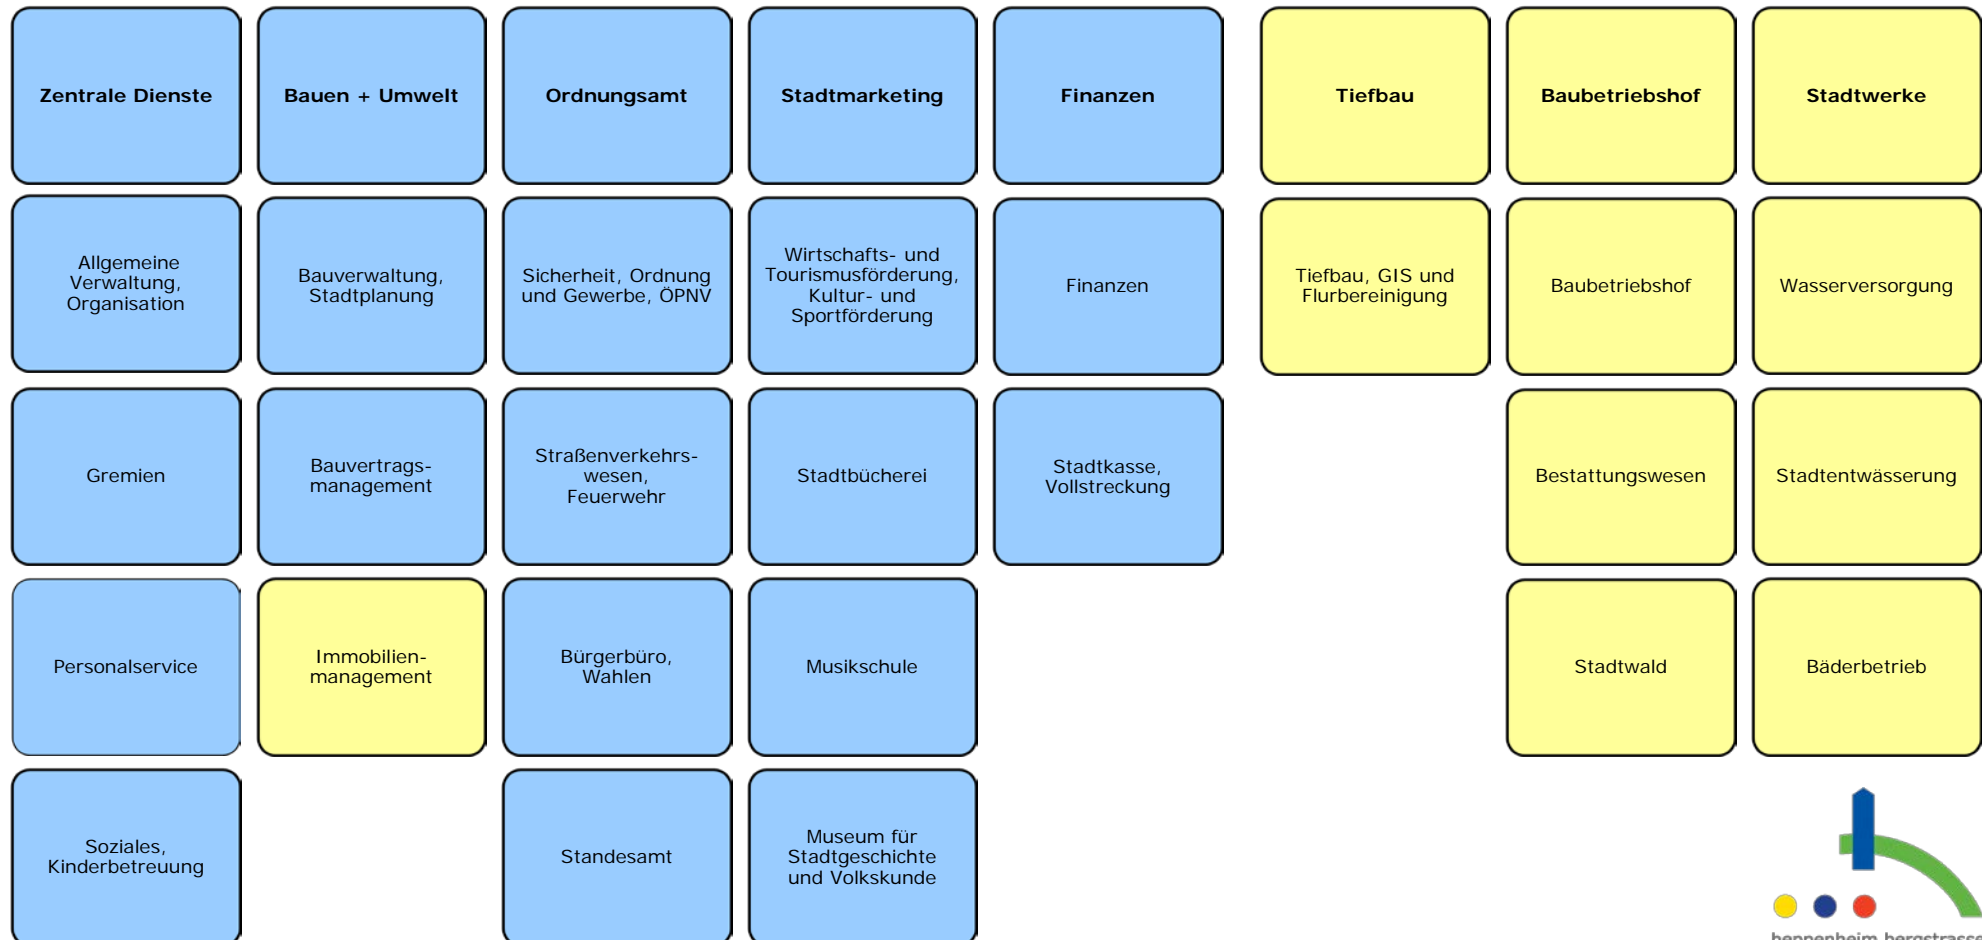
Zentrale Dienste

Allgemeine Verwaltung, Organisation

Gremien

Personalservice

Soziales, Kinderbetreuung

Bauen + Umwelt

Bauverwaltung, Stadtplanung

Bauvertragsmanagement

Immobilienmanagement

Ordnungsamt

Sicherheit, Ordnung und Gewerbe, ÖPNV

Straßenverkehrswesen, Feuerwehr

Bürgerbüro, Wahlen

Standesamt

Stadtmarketing

Wirtschafts- und Tourismusförderung, Kultur- und Sportförderung

Stadtbücherei

Musikschule

Museum für Stadtgeschichte und Volkskunde

Finanzen

Finanzen

Stadtkasse, Vollstreckung

Tiefbau

Tiefbau, GIS und Flurbereinigung

Baubetriebshof

Baubetriebshof

Bestattungswesen

Stadtwald

Stadtwerke

Wasserversorgung

Stadtentwässerung

Bäderbetrieb

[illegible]